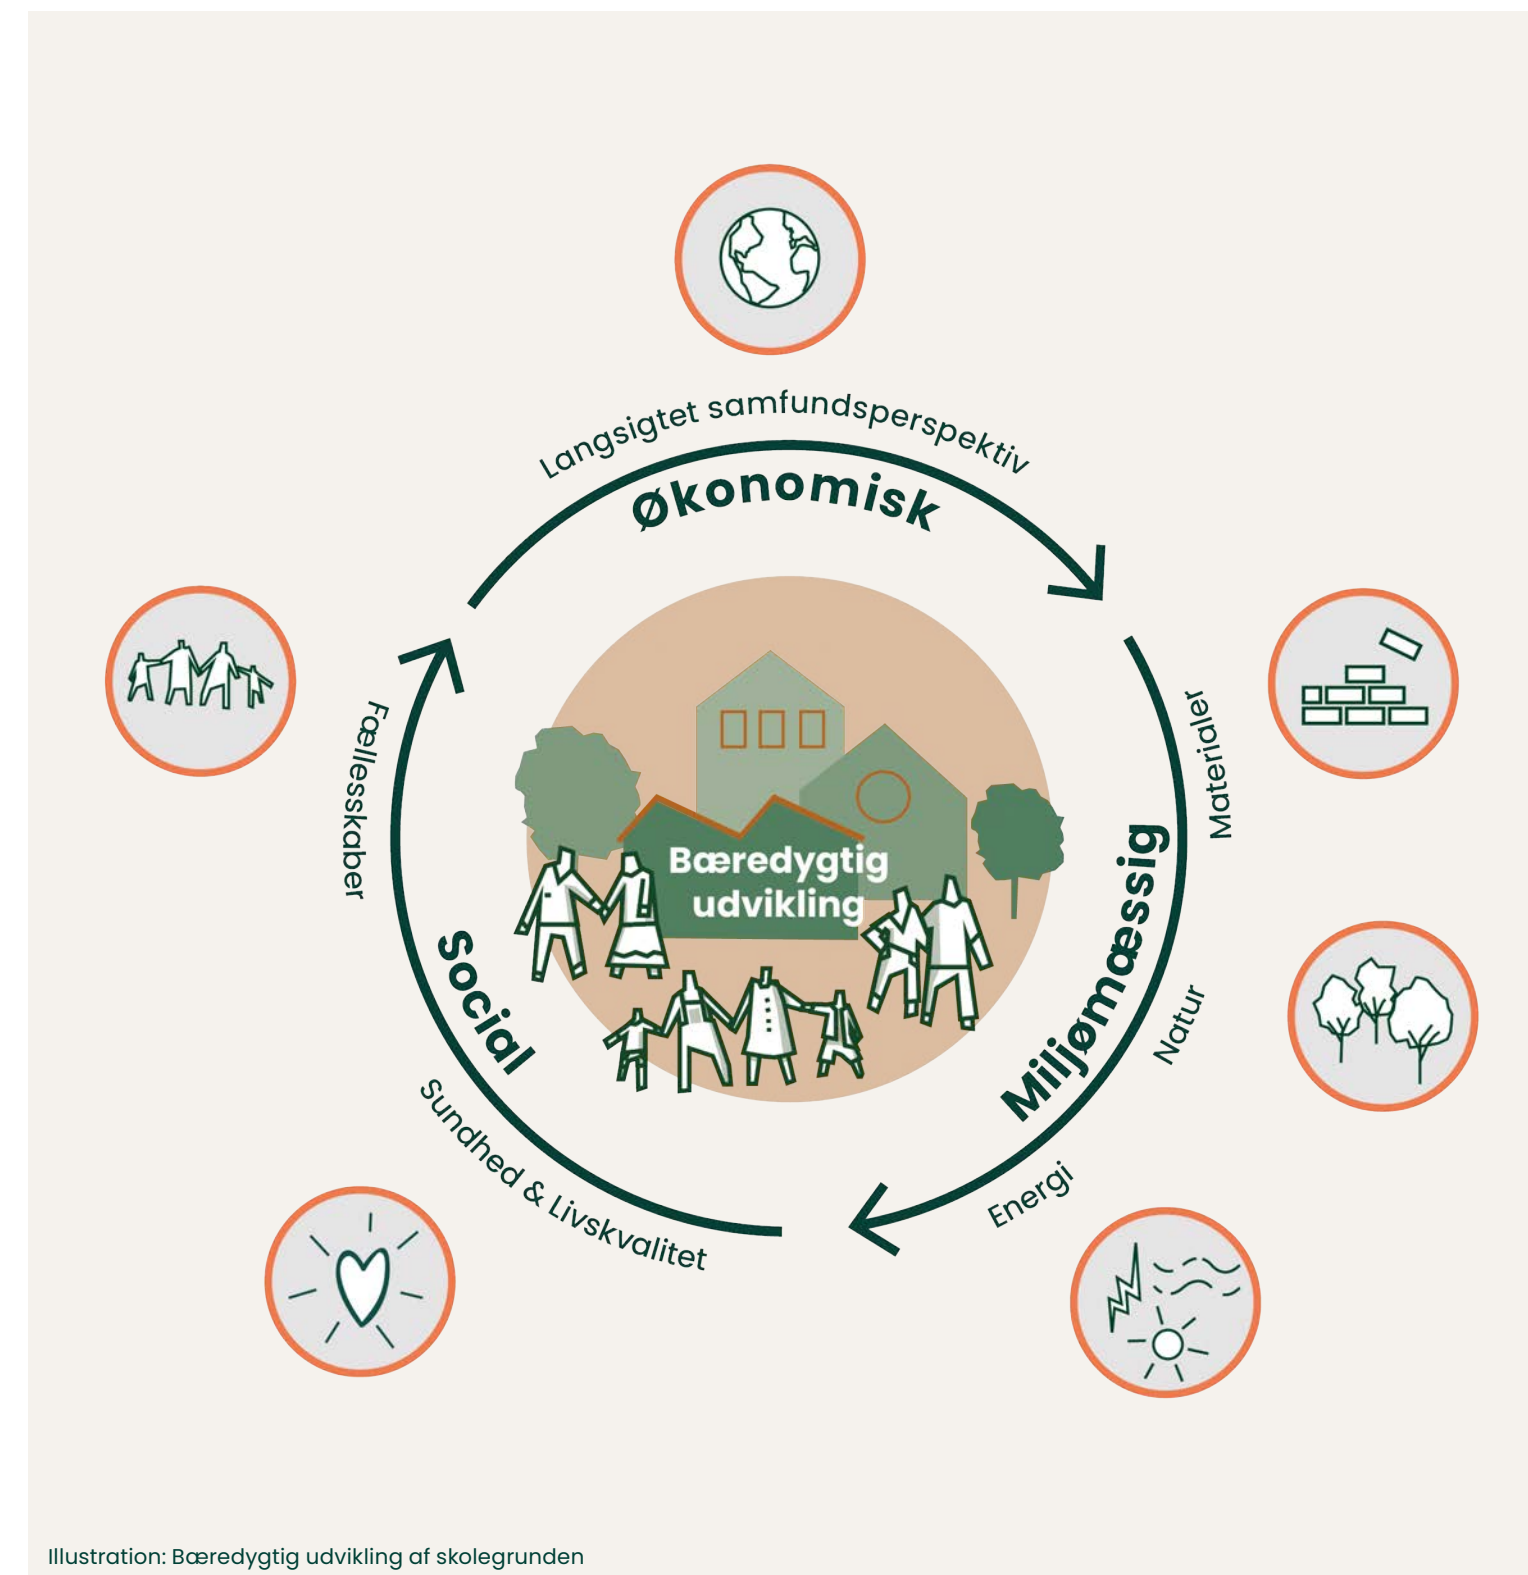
Langsigtet samfundsperspektiv

Økonomisk

Materialer

Miljømæssig

Natur

Energi

Sundhed & Livskvalitet

Social

Fællesskaber

Bæredygtig udvikling

Illustration: Bæredygtig udvikling af skolegrunden